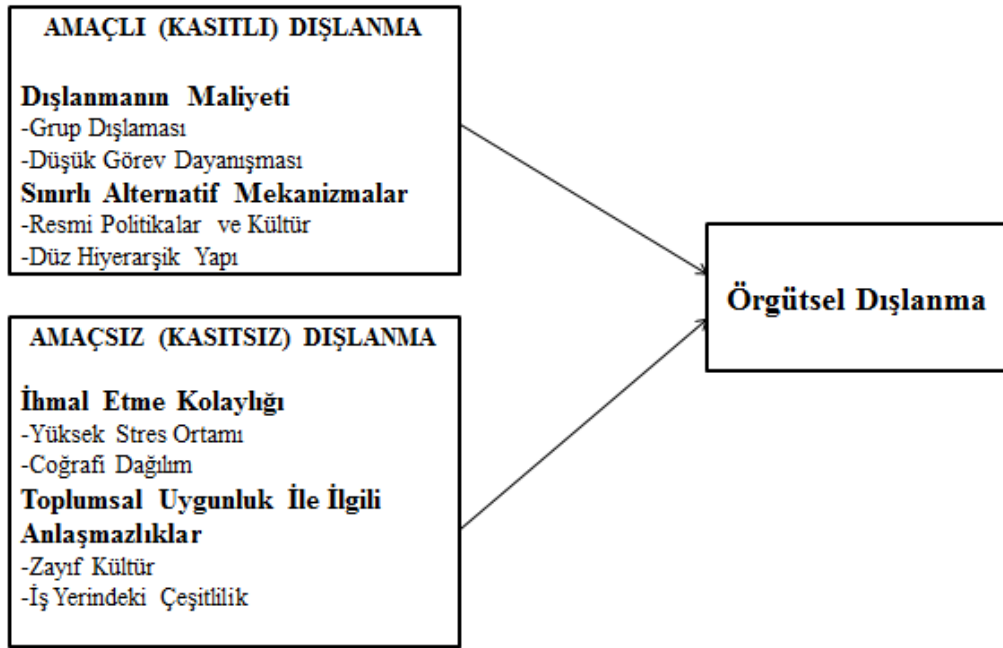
AMAÇLI (KASITLI) DIŞLANMA

Dışlanmanın Maliyeti
-Grup Dışlaması
-Düşük Görev Dayanışması
Sınırlı Alternatif Mekanizmalar
-Resmi Politikalar ve Kültür
-Düz Hiyerarşik Yapı

AMAÇSIZ (KASITSIZ) DIŞLANMA

İhmal Etme Kolaylığı
-Yüksek Stres Ortamı
-Coğrafi Dağılım
Toplumsal Uygunluk İle İlgili Anlaşmazlıklar
-Zayıf Kültür
-İş Yerindeki Çeşitlilik

Örgütsel Dışlanma